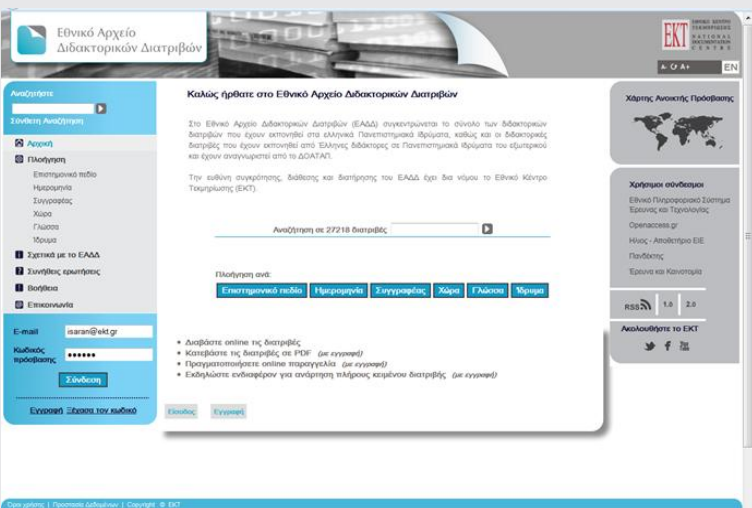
Εθνικό Αρχείο Διδακτορικών Διατριβών

ΕΚΤ ΕΘΝΙΚΟ ΚΕΝΤΡΟ ΤΕΚΜΗΡΙΩΣΗΣ NATIONAL DOCUMENTATION CENTRE

A- A A+ EN

Αναζητήστε

Σύνθετη Αναζήτηση

Αρχική

Πλοήγηση

Επιστημονικό πεδίο

Ημερομηνία

Συγγραφέας

Χώρα

Γλώσσα

Ίδρυμα

Σχετικά με το ΕΑΔΔ

Συνήθεις ερωτήσεις

Βοήθεια

Επικοινωνία

E-mail isaran@ekt.gr

Κωδικός πρόσβασης ••••••

Σύνδεση

Εγγραφή Ξέχασα τον κωδικό

Καλώς ήρθατε στο Εθνικό Αρχείο Διδακτορικών Διατριβών

Στο Εθνικό Αρχείο Διδακτορικών Διατριβών (ΕΑΔΔ) συγκεντρώνεται το σύνολο των διδακτορικών διατριβών που έχουν εκπονηθεί στα ελληνικά Πανεπιστημιακά Ιδρύματα, καθώς και οι διδακτορικές διατριβές που έχουν εκπονηθεί από Έλληνες διδάκτορες σε Πανεπιστημιακά Ιδρύματα του εξωτερικού και έχουν αναγνωριστεί από το ΔΟΑΤΑΠ.

Την ευθύνη συγκρότησης, διάθεσης και διατήρησης του ΕΑΔΔ έχει δια νόμου το Εθνικό Κέντρο Τεκμηρίωσης (ΕΚΤ).

Αναζήτηση σε 27218 διατριβές

Πλοήγηση ανά:

Επιστημονικό πεδίο Ημερομηνία Συγγραφέας Χώρα Γλώσσα Ίδρυμα

Διαβάστε online τις διατριβές

Κατεβάστε τις διατριβές σε PDF (με εγγραφή)

Πραγματοποιήστε online παραγγελία (με εγγραφή)

Εκδηλώστε ενδιαφέρον για ανάρτηση πλήρους κειμένου διατριβής (με εγγραφή)

Είσοδος Εγγραφή

Χάρτης Ανοικτής Πρόσβασης

Χρήσιμοι σύνδεσμοι

Εθνικό Πληροφοριακό Σύστημα Έρευνας και Τεχνολογίας

Openaccess.gr

Ηλιος - Αποθετήριο ΕΙΕ

Πανδέκτης

Έρευνα και Καινοτομία

RSS 1.0 2.0

Ακολουθήστε το ΕΚΤ

Όροι χρήσης | Προστασία Δεδομένων | Copyright © ΕΚΤ